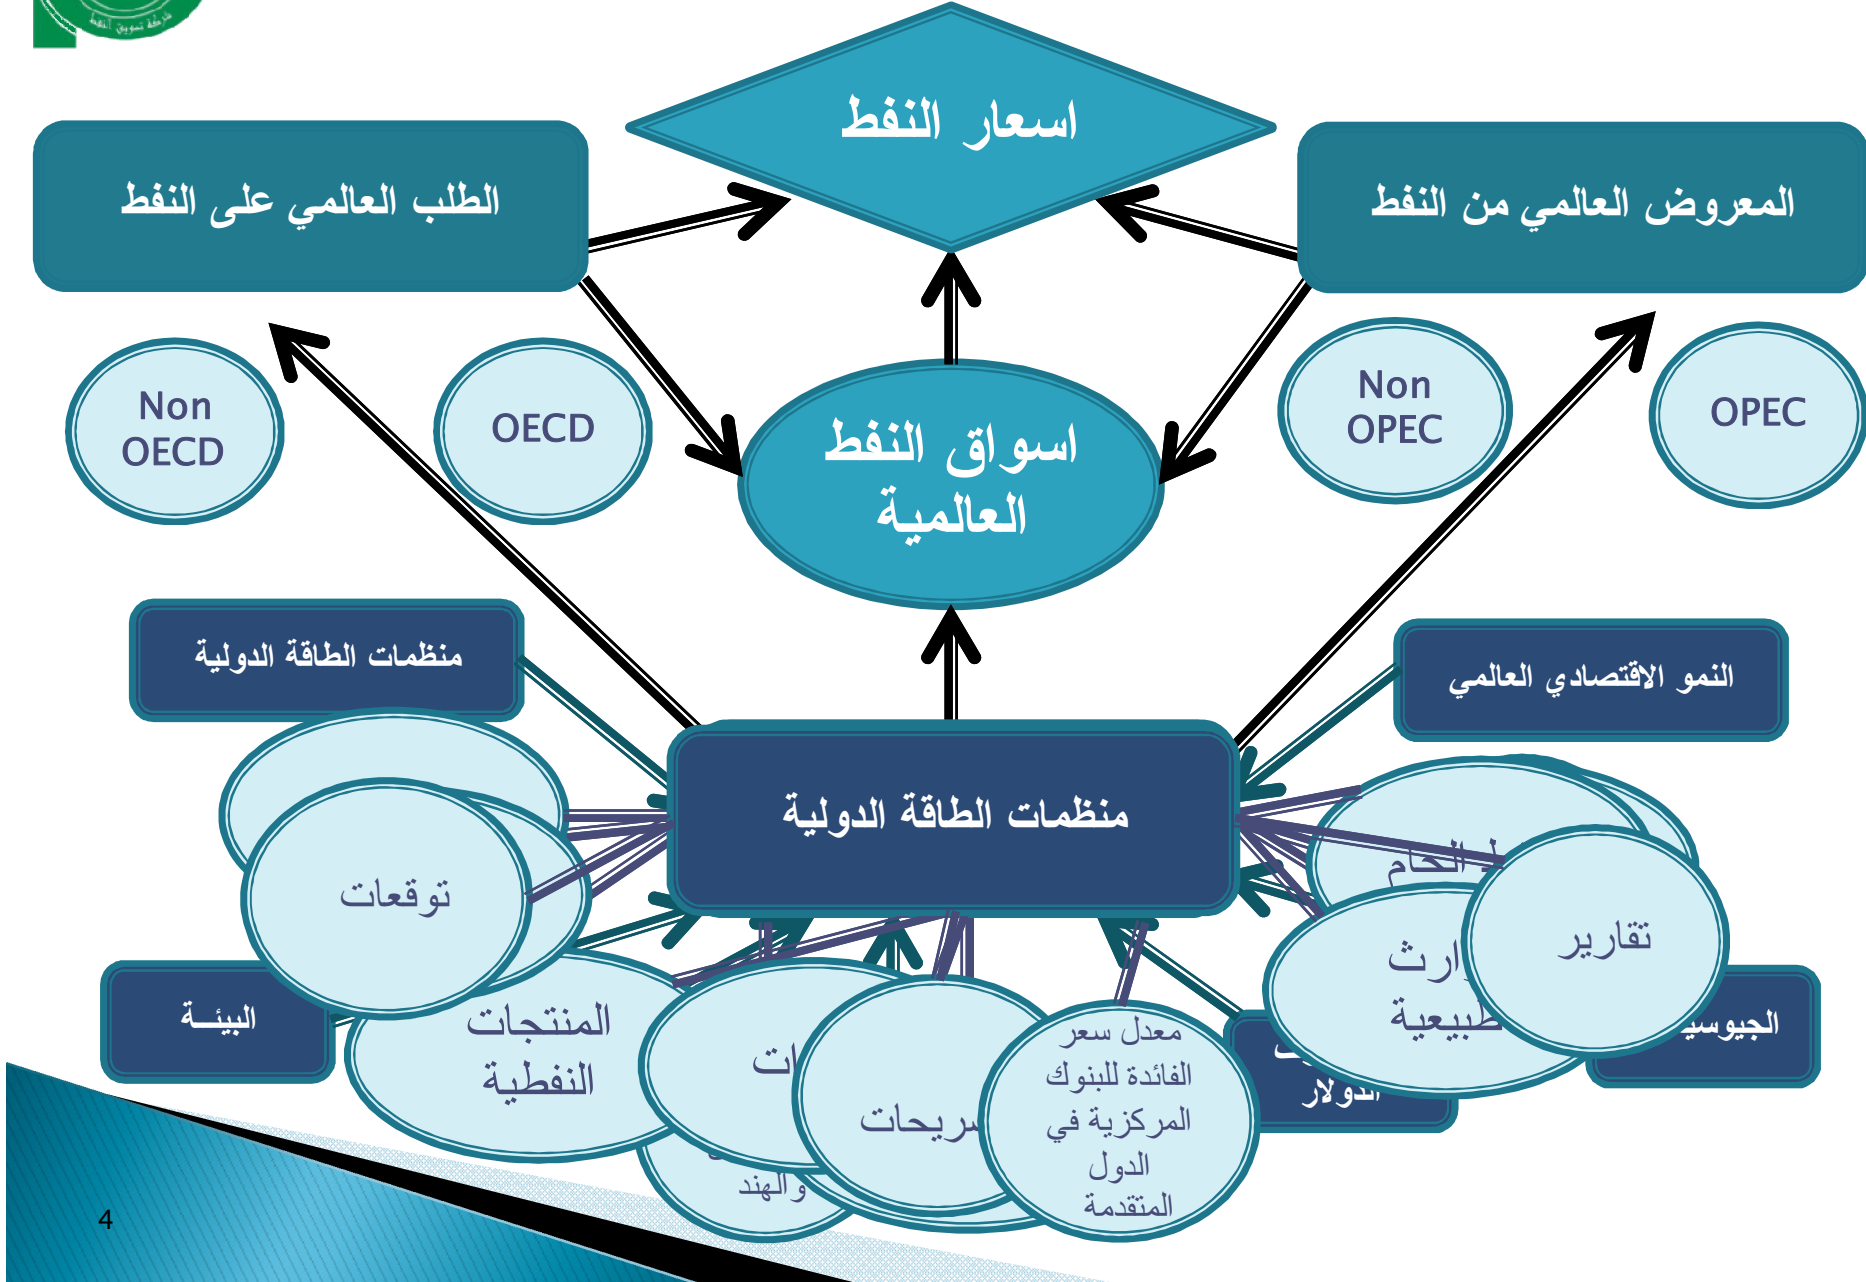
اسعار النفط

الطلب العالمي على النفط

المعروض العالمي من النفط

Non OECD

OECD

اسواق النفط العالمية

Non OPEC

OPEC

منظمات الطاقة الدولية

النمو الاقتصادي العالمي

منظمات الطاقة الدولية

توقعات

ل الخام

تقارير

ث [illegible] طبيعية

البيئــة

المنتجات النفطية

ت

والهند

تصريحات

معدل سعر الفائدة للبنوك المركزية في الدول المتقدمة

الدولار

الجيوسيا

4